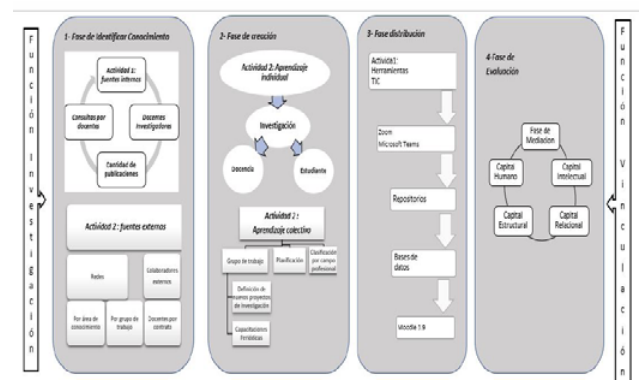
F u n c i ó n I n v e s t i g a c i ó n

1- Fase de identificar Conocimiento

Actividad 1: fuentes internas

Consultas por docentes

Docentes investigadores

Cantidad de publicaciones

Actividad 2: fuentes externas

Redes

Colaboradores externos

Por área de conocimiento

Por grupo de trabajo

Docentes por contrato

2- Fase de creación

Actividad 2: Aprendizaje individual

Investigación

Docencia

Estudiante

Actividad 2 : Aprendizaje colectivo

Grupo de trabajo

Planificación

Clasificación por campo profesional

Definición de nuevos proyectos de investigación

Capacitaciones Periódicas

3- Fase distribución

Actividad1: Herramientas TIC

Zoom Microsoft Teams

Repositorios

Bases de datos

Moodle 1.9

4-Fase de Evaluación

Fase de Mediación

Capital Humano

Capital Intelectual

Capital Estructural

Capital Relacional

F u n c i ó n V i n c u l a c i ó n